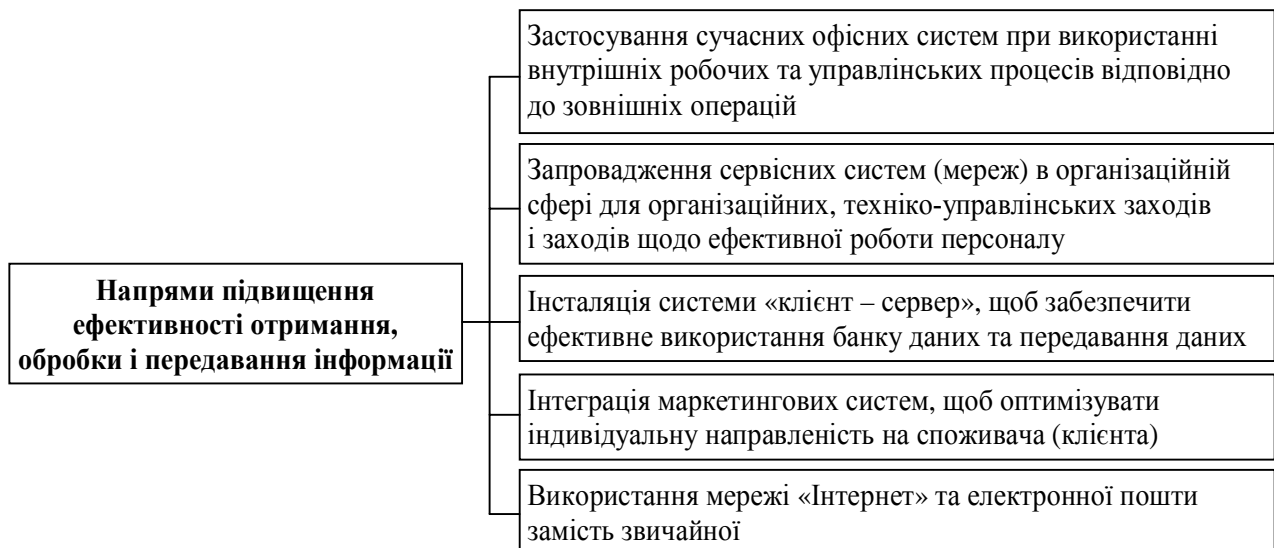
Напрями підвищення ефективності отримання, обробки і передавання інформації

Застосування сучасних офісних систем при використанні внутрішніх робочих та управлінських процесів відповідно до зовнішніх операцій

Запровадження сервісних систем (мереж) в організаційній сфері для організаційних, техніко-управлінських заходів і заходів щодо ефективної роботи персоналу

Інсталяція системи «клієнт – сервер», щоб забезпечити ефективне використання банку даних та передавання даних

Інтеграція маркетингових систем, щоб оптимізувати індивідуальну направленість на споживача (клієнта)

Використання мережі «Інтернет» та електронної пошти замість звичайної